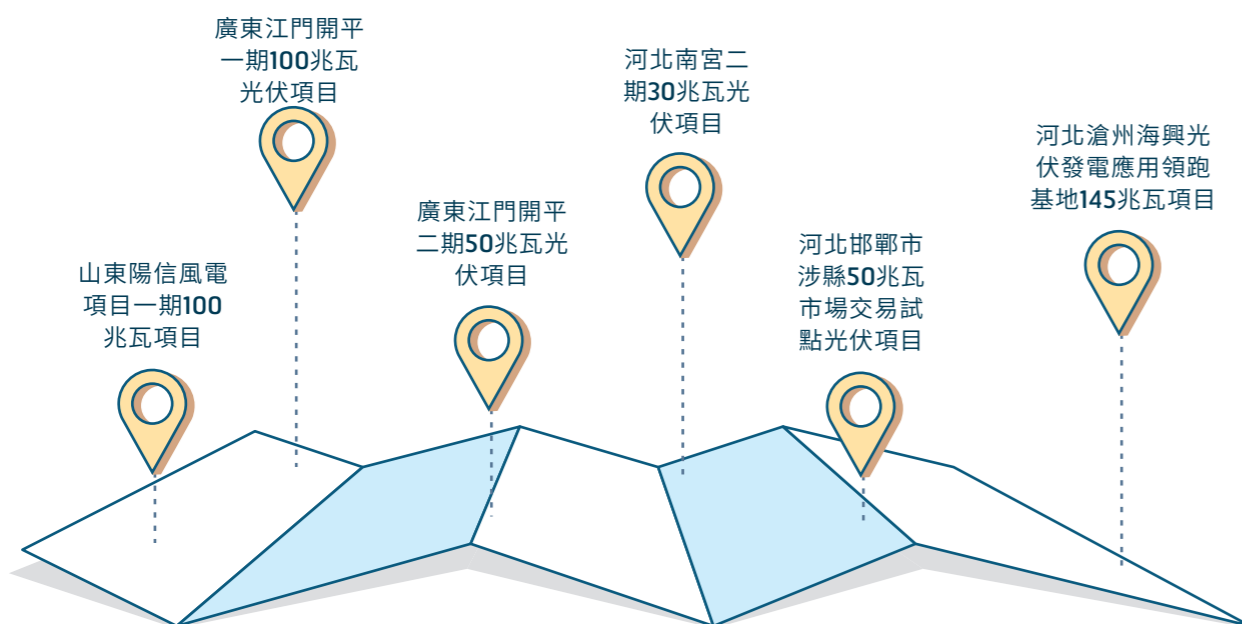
廣東江門開平一期100兆瓦光伏項目

山東陽信風電項目一期100兆瓦項目

廣東江門開平二期50兆瓦光伏項目

河北南宮二期30兆瓦光伏項目

河北邯鄲市涉縣50兆瓦市場交易試點光伏項目

河北滄州海興光伏發電應用領跑基地145兆瓦項目